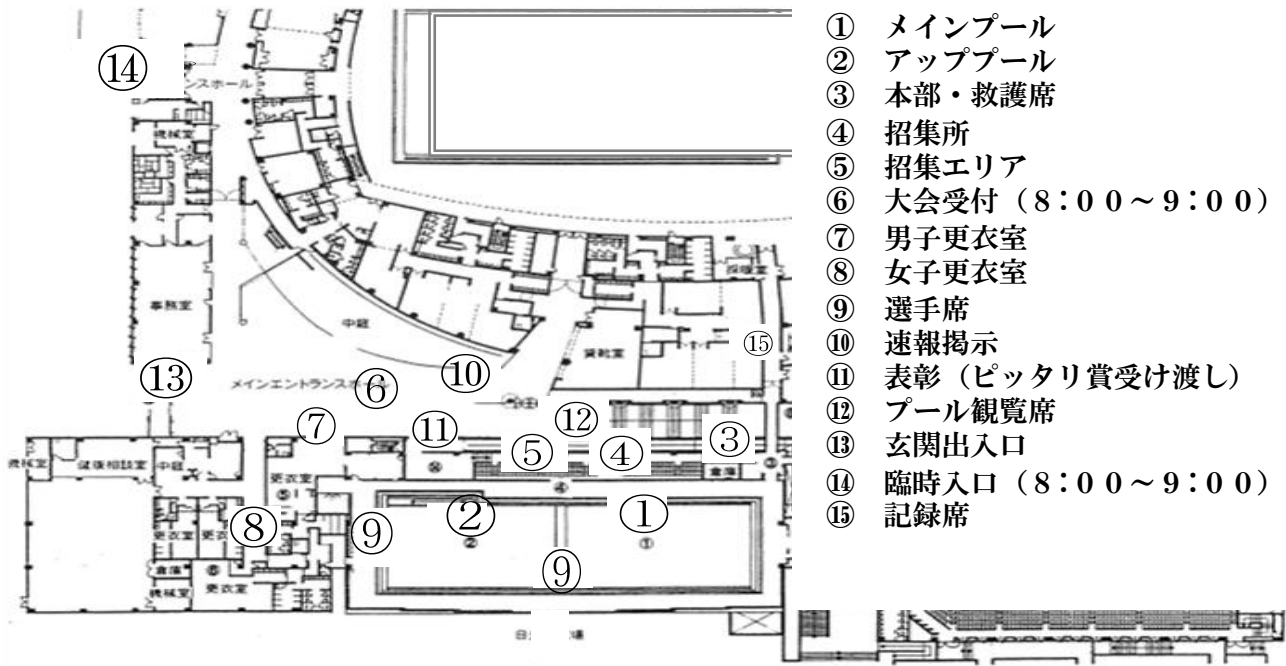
⑭
スホール
機械室
事務室
中庭
資料室
⑮
⑬
メインエントランスホール
⑥
⑩
⑦
⑪
⑫
⑤
④
③
機械室
健康相談室
中庭
更衣室
⑧
⑨
②
①
更衣室
倉庫
更衣室
機械室
⑨

① メインプール
② アッププール
③ 本部・救護席
④ 招集所
⑤ 招集エリア
⑥ 大会受付（８：００～９：００）
⑦ 男子更衣室
⑧ 女子更衣室
⑨ 選手席
⑩ 速報掲示
⑪ 表彰（ピッタリ賞受け渡し）
⑫ プール観覧席
⑬ 玄関出入口
⑭ 臨時入口（８：００～９：００）
⑮ 記録席